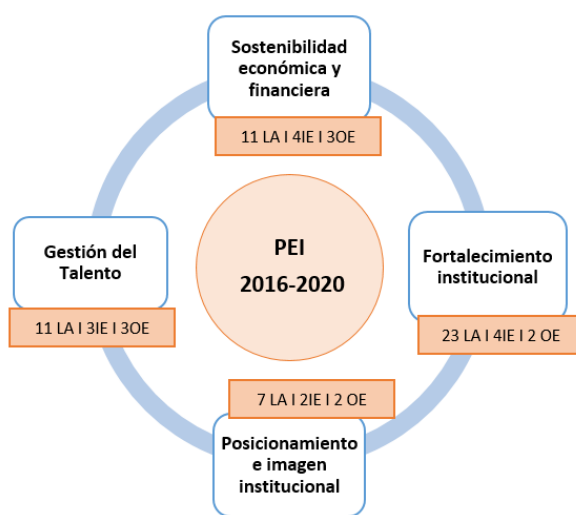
Sostenibilidad económica y financiera

11 LA I 4IE I 3OE

Gestión del Talento

11 LA I 3IE I 3OE

PEI
2016-2020

Fortalecimiento institucional

23 LA I 4IE I 2 OE

7 LA I 2IE I 2 OE

Posicionamiento e imagen institucional